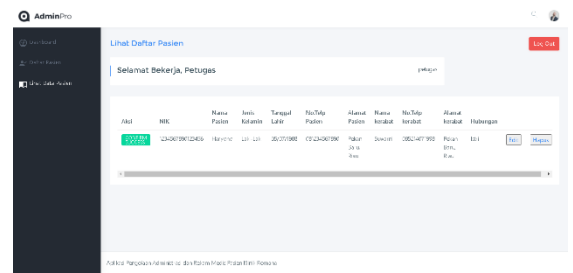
AdminPro

Dashboard
Daftar Pasien
Lihat Data Pasien

Lihat Daftar Pasien

Log Out

Selamat Bekerja, Petuges

petugas

| Aksi | NIK | Nama Pasien | Jenis Kelamin | Tanggal Lahir | No.Telp Pasien | Alamat Pasien | Nama kerabat | No.Telp kerabat | Alamat kerabat | Hubungan | | |
|---|---|---|---|---|---|---|---|---|---|---|---|---|
| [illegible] | 1234567890123456 | Hanemo | Laki-Laki | 05/07/1988 | 081234567890 | Pakan Baru, Riau | Siswam | 085214577965 | Pakan Baru, Riau | Ibu | Edit | Hapus |

Aplikasi Pengelolaan Administrasi data Pasien Rumah Sakit Pekan Baru Riau